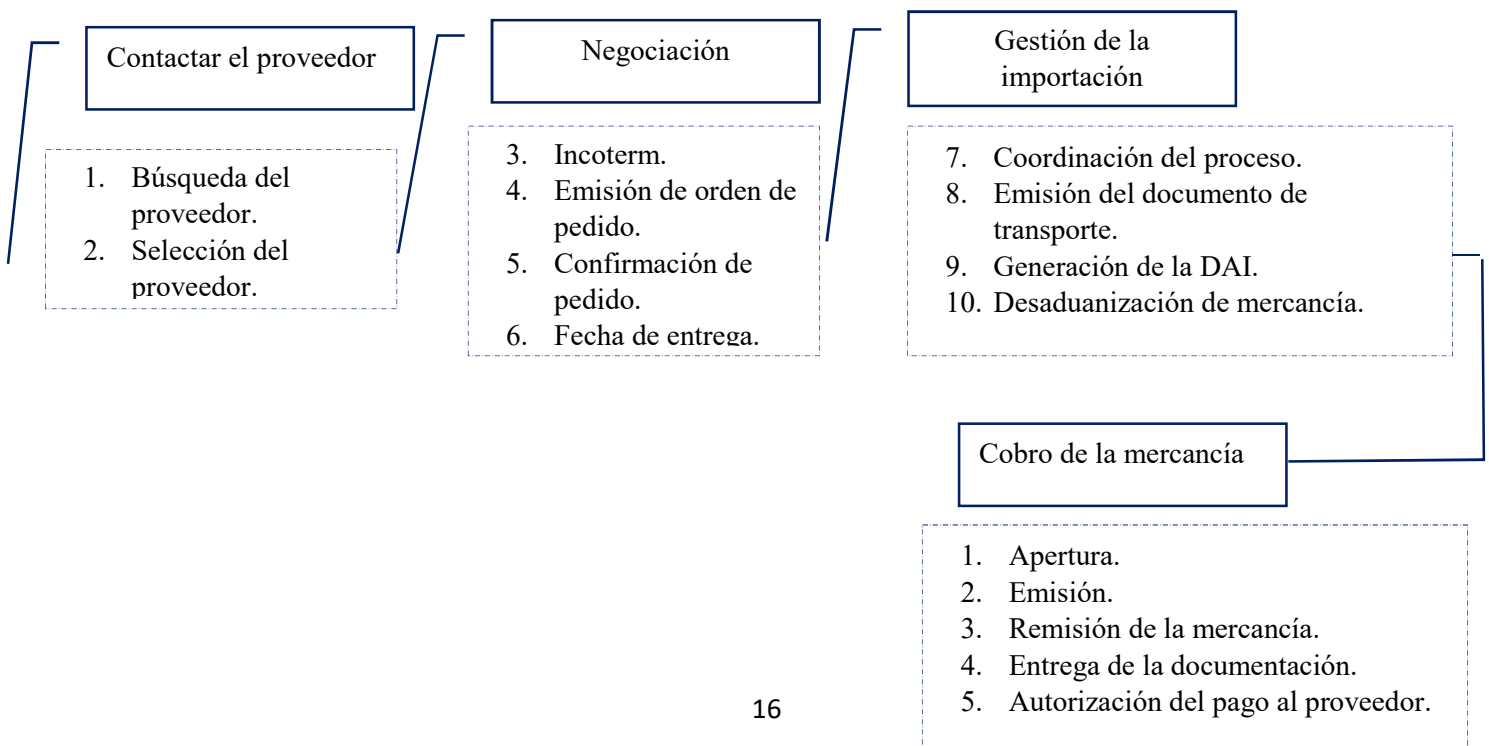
Contactar el proveedor

1. Búsqueda del proveedor.
2. Selección del proveedor.

Negociación

3. Incoterm.
4. Emisión de orden de pedido.
5. Confirmación de pedido.
6. Fecha de entrega.

Gestión de la importación

7. Coordinación del proceso.
8. Emisión del documento de transporte.
9. Generación de la DAI.
10. Desaduanización de mercancía.

Cobro de la mercancía

1. Apertura.
2. Emisión.
3. Remisión de la mercancía.
4. Entrega de la documentación.
5. Autorización del pago al proveedor.

16